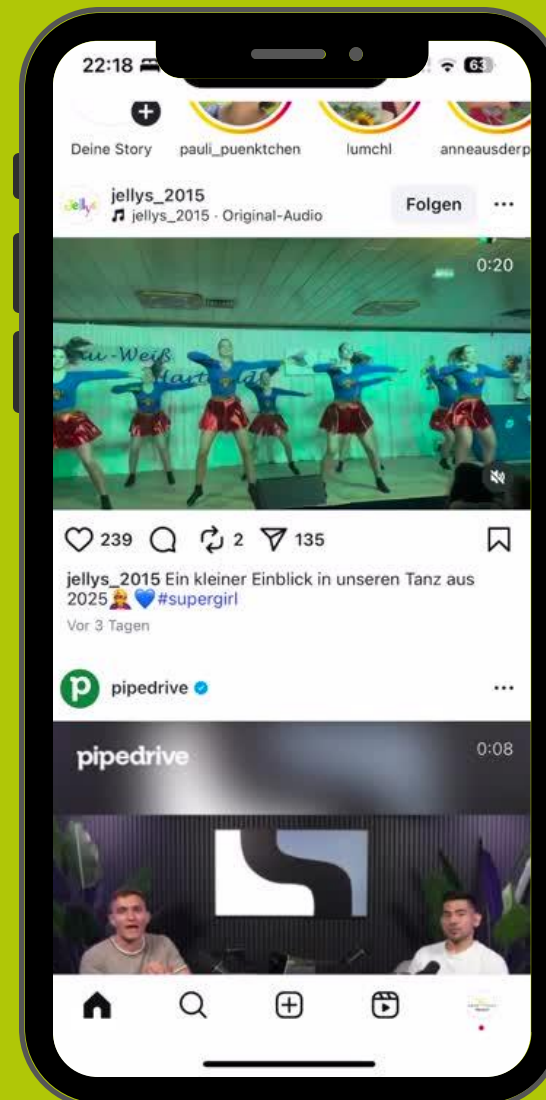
22:18

63

Deine Story pauli_puenktchen lumchl anneausderp

jellys_2015
jellys_2015 · Original-Audio

Folgen

0:20

-Weiß

239 2 135

jellys_2015 Ein kleiner Einblick in unseren Tanz aus 2025🦸‍♀️💙#supergirl

Vor 3 Tagen

pipedrive

pipedrive

0:08